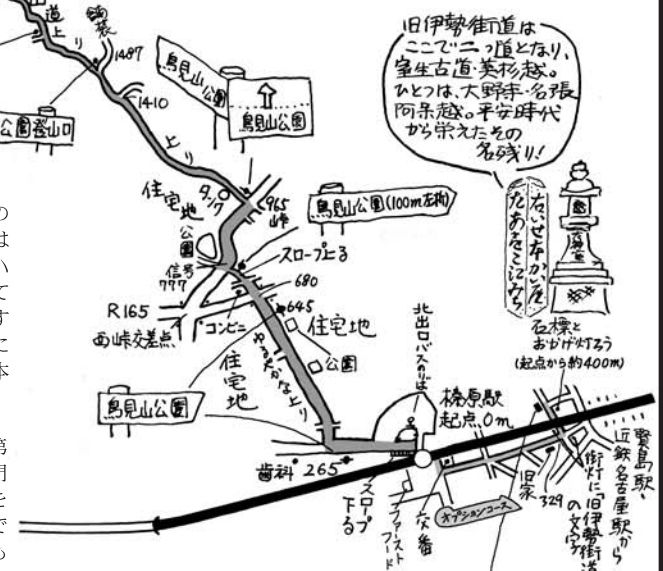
道上り
踊蔵
1487
1410
公園登山口
鳥見山公園
鳥見山公園
上り
住宅地
タンク
965
峠
鳥見山公園(100m右折)
公園
スロープ上る
信号777
680
R165
西峠交差点
コンビニ
645
住宅地
ゆるやかな上り
住宅地
公園
鳥見山公園
北出口バスのりば
榛原駅起点0m
歯科 265
スロープ下る
ファーストフード
交番
オプションコース
旧家
329
近鉄名張駅から街灯に「旧伊勢街道」の文字
賢島駅
石標とおかげ灯ろう
(起点から約400m)
右いせ本かいだう
左あをこえみち
旧伊勢街道はここで二つ道となり、室生古道・萩原越。ひとつは、大野寺・名張阿保越。平安時代から栄えたその名残り!
のはいてすこ本
等月をでら